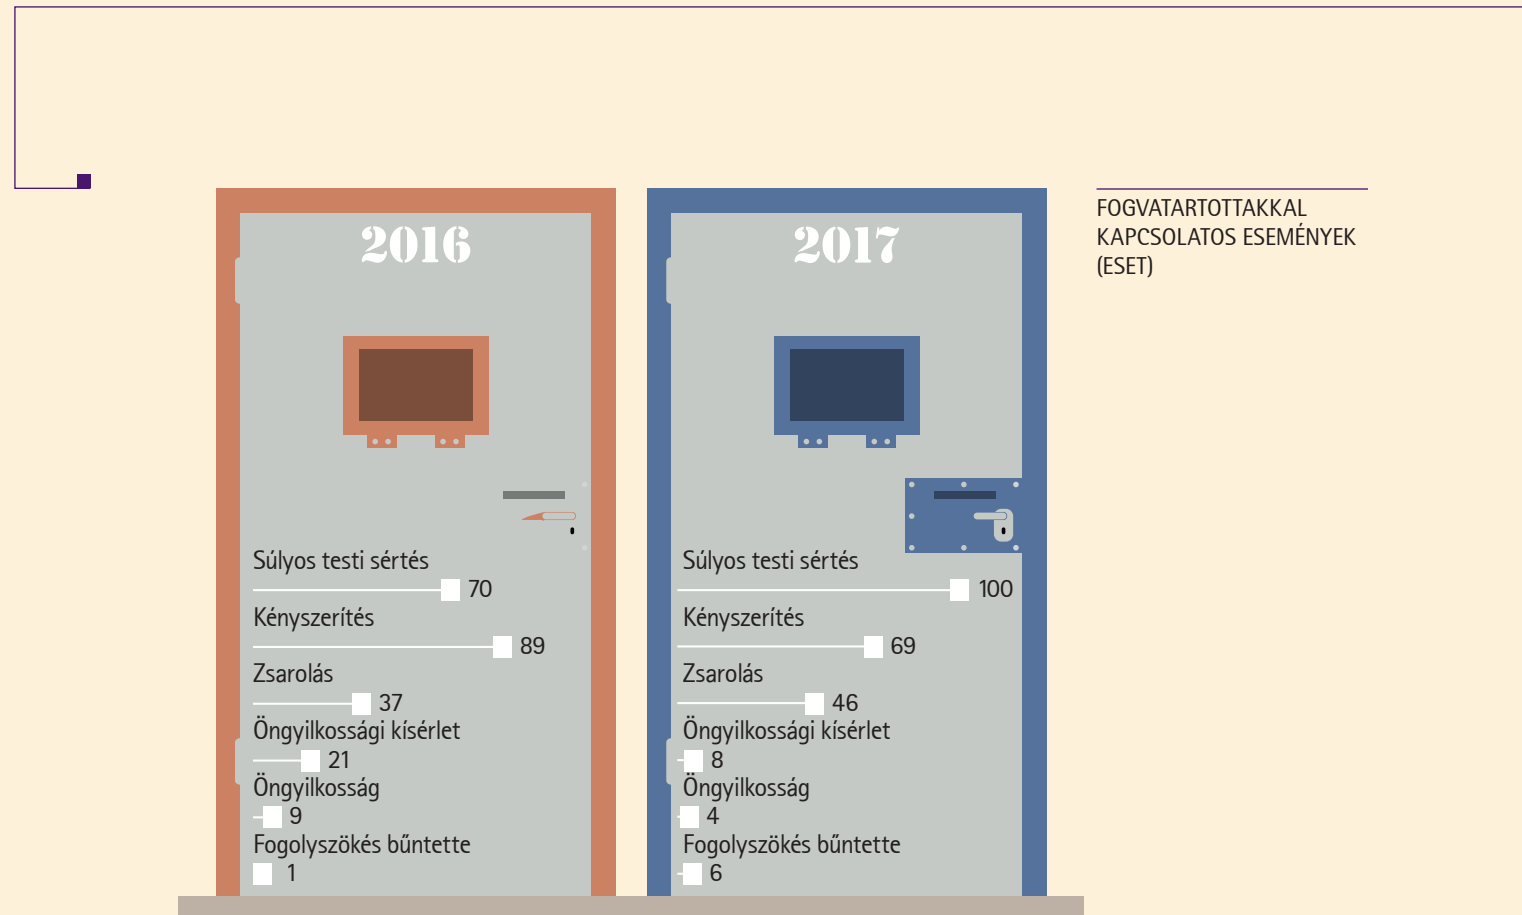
2016

Súlyos testi sértés
70
Kényszerítés
89
Zsarolás
37
Öngyilkossági kísérlet
21
Öngyilkosság
9
Fogolyszökés bűntette
1

2017

Súlyos testi sértés
100
Kényszerítés
69
Zsarolás
46
Öngyilkossági kísérlet
8
Öngyilkosság
4
Fogolyszökés bűntette
6

FOGVATARTOTTAKKAL KAPCSOLATOS ESEMÉNYEK (ESET)